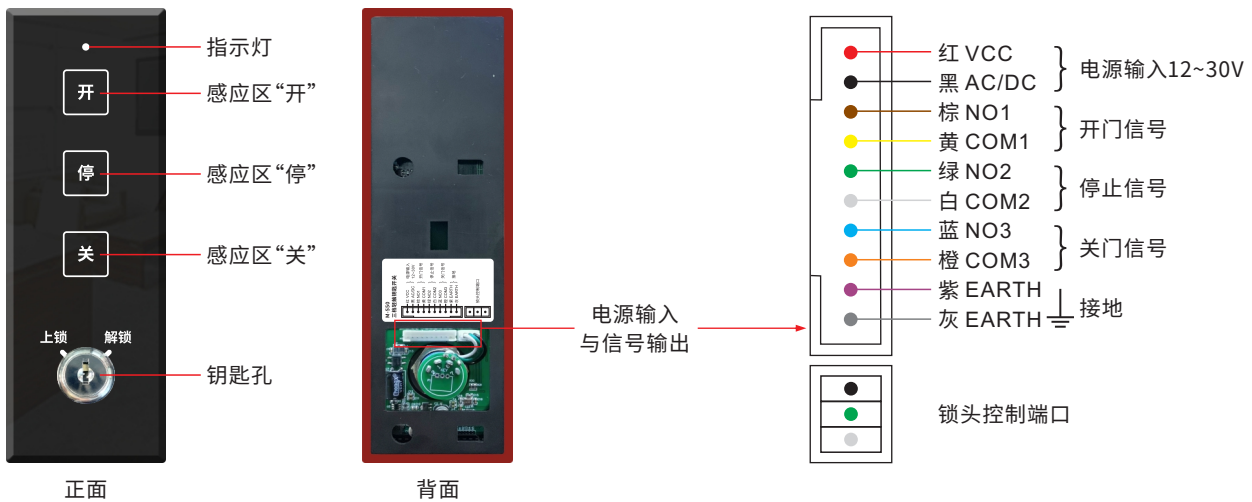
指示灯

开

感应区“开”

停

感应区“停”

关

感应区“关”

上锁

解锁

钥匙孔

正面

背面

电源输入
与信号输出

红 VCC
黑 AC/DC
电源输入12~30V

棕 NO1
黄 COM1
开门信号

绿 NO2
白 COM2
停止信号

蓝 NO3
橙 COM3
关门信号

紫 EARTH
灰 EARTH
接地

锁头控制端口